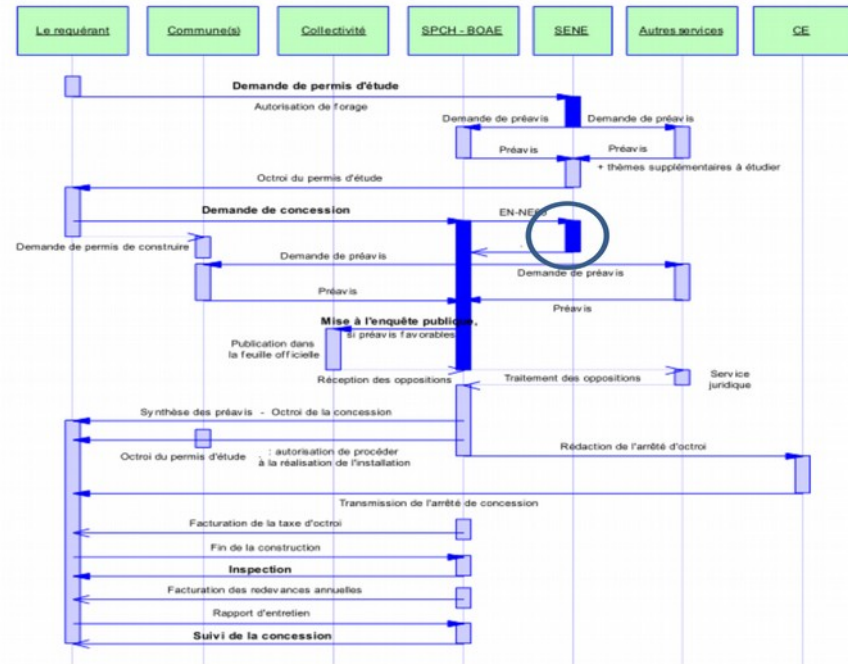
Le requérant
Commune(s)
Collectivité
SPCH - BOAE
SENE
Autres services
CE

Demande de permis d'étude
Autorisation de forage
Demande de préavis
Demande de préavis
Préavis
Préavis
+ thèmes supplémentaires à étudier
Octroi du permis d'étude
Demande de concession
EN-NESS
Demande de permis de construire
Demande de préavis
Demande de préavis
Préavis
Préavis
Mise à l'enquête publique,
si préavis favorables
Publication dans la feuille officielle
Réception des oppositions
Traitement des oppositions
Service juridique
Synthèse des préavis - Octroi de la concession
Octroi du permis d'étude : autorisation de procéder à la réalisation de l'installation
Rédaction de l'arrêté d'octroi
Transmission de l'arrêté de concession
Facturation de la taxe d'octroi
Fin de la construction
Inspection
Facturation des redevances annuelles
Rapport d'entretien
Suivi de la concession